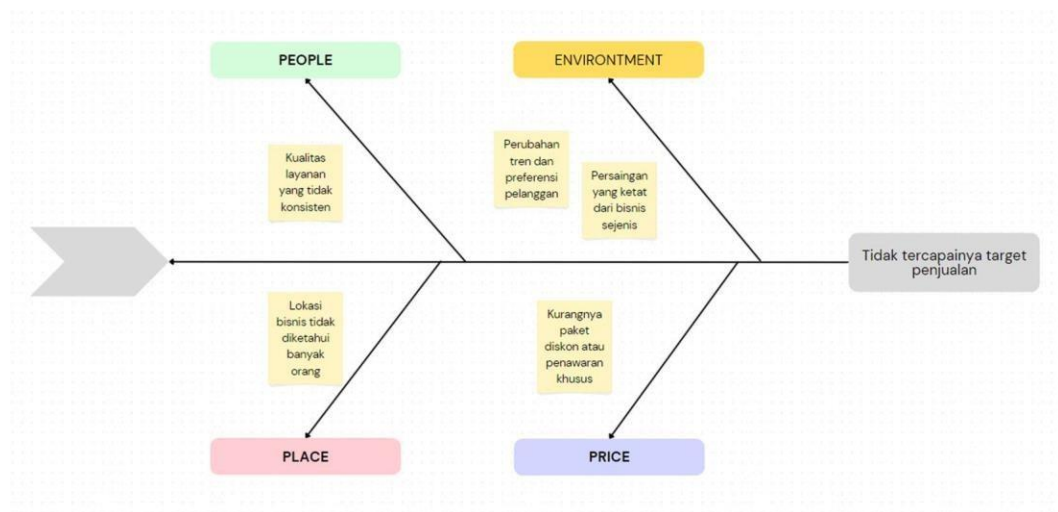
PEOPLE

ENVIRONTMENT

Kualitas layanan yang tidak konsisten

Perubahan tren dan preferensi pelanggan

Persaingan yang ketat dari bisnis sejenis

Tidak tercapainya target penjualan

Lokasi bisnis tidak diketahui banyak orang

Kurangnya paket diskon atau penawaran khusus

PLACE

PRICE